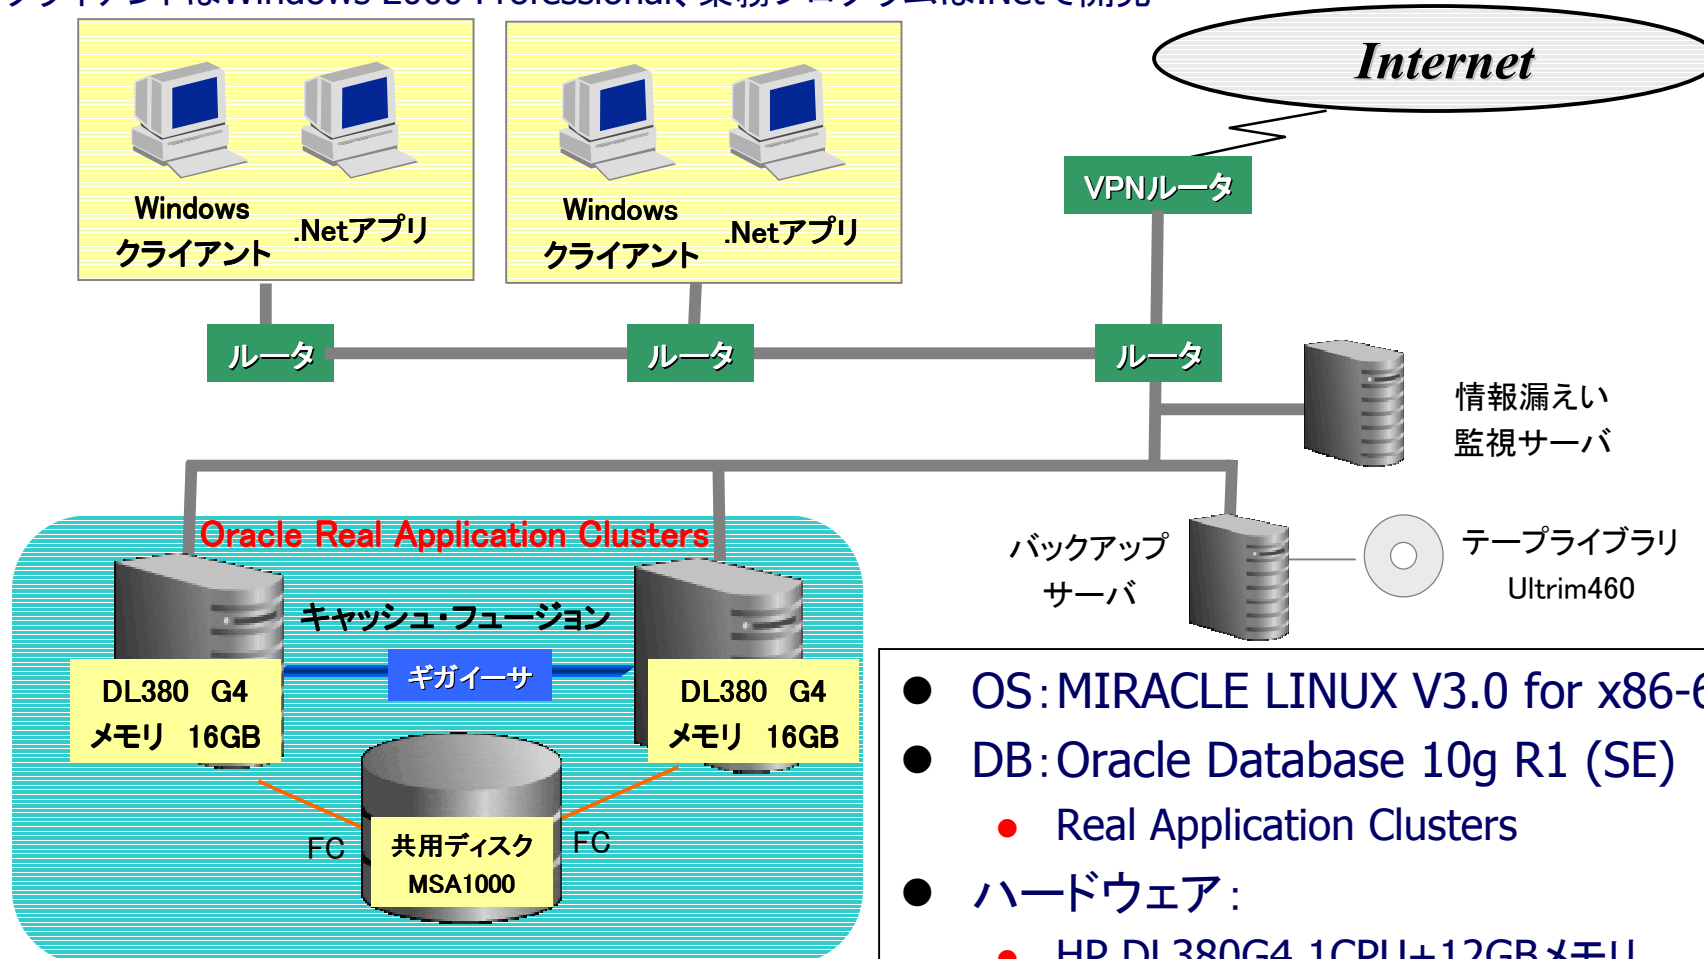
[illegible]

Internet

Windows クライアント .Netアプリ

Windows クライアント .Netアプリ

VPNルータ

ルータ

ルータ

ルータ

情報漏えい監視サーバ

Oracle Real Application Clusters

バックアップサーバ

テープライブラリ Ultrim460

キャッシュ・フュージョン

DL380 G4 メモリ 16GB

ギガイーサ

DL380 G4 メモリ 16GB

FC

共用ディスク MSA1000

FC

● OS:MIRACLE LINUX V3.0 for x86-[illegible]

● DB:Oracle Database 10g R1 (SE)

● Real Application Clusters

● ハードウェア:

● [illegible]